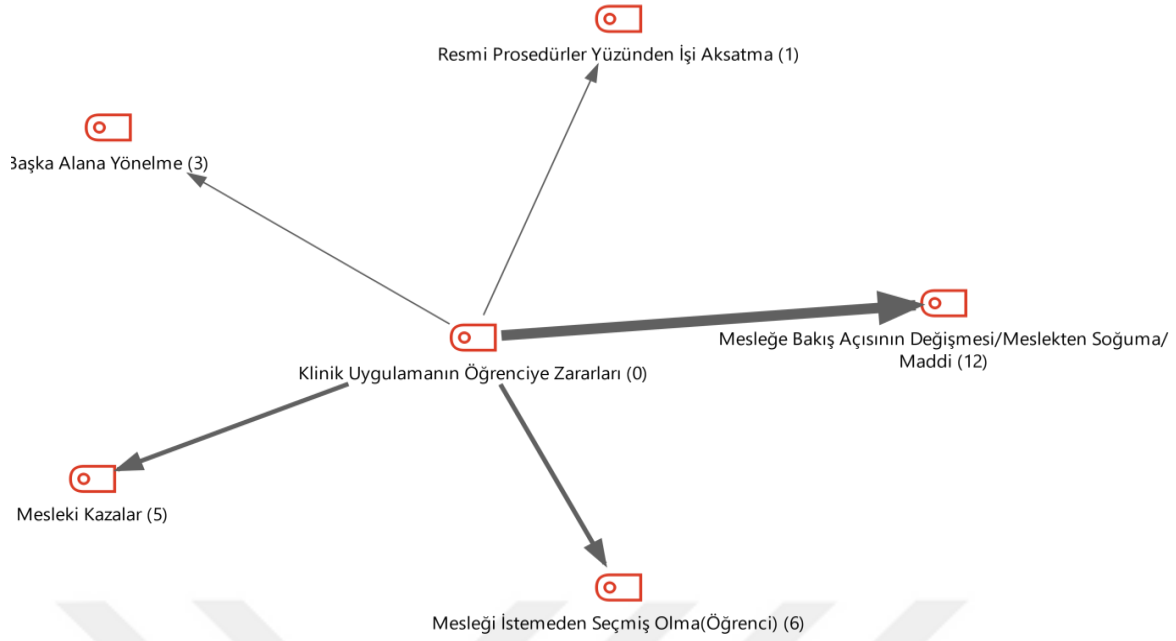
Resmi Prosedürler Yüzünden İşi Aksatma (1)

Başka Alana Yönelme (3)

Mesleğe Bakış Açısının Değişmesi/Meslekten Soğuma/ Maddi (12)

Klinik Uygulamanın Öğrenciye Zararları (0)

Mesleki Kazalar (5)

Mesleği İstemeden Seçmiş Olma(Öğrenci) (6)